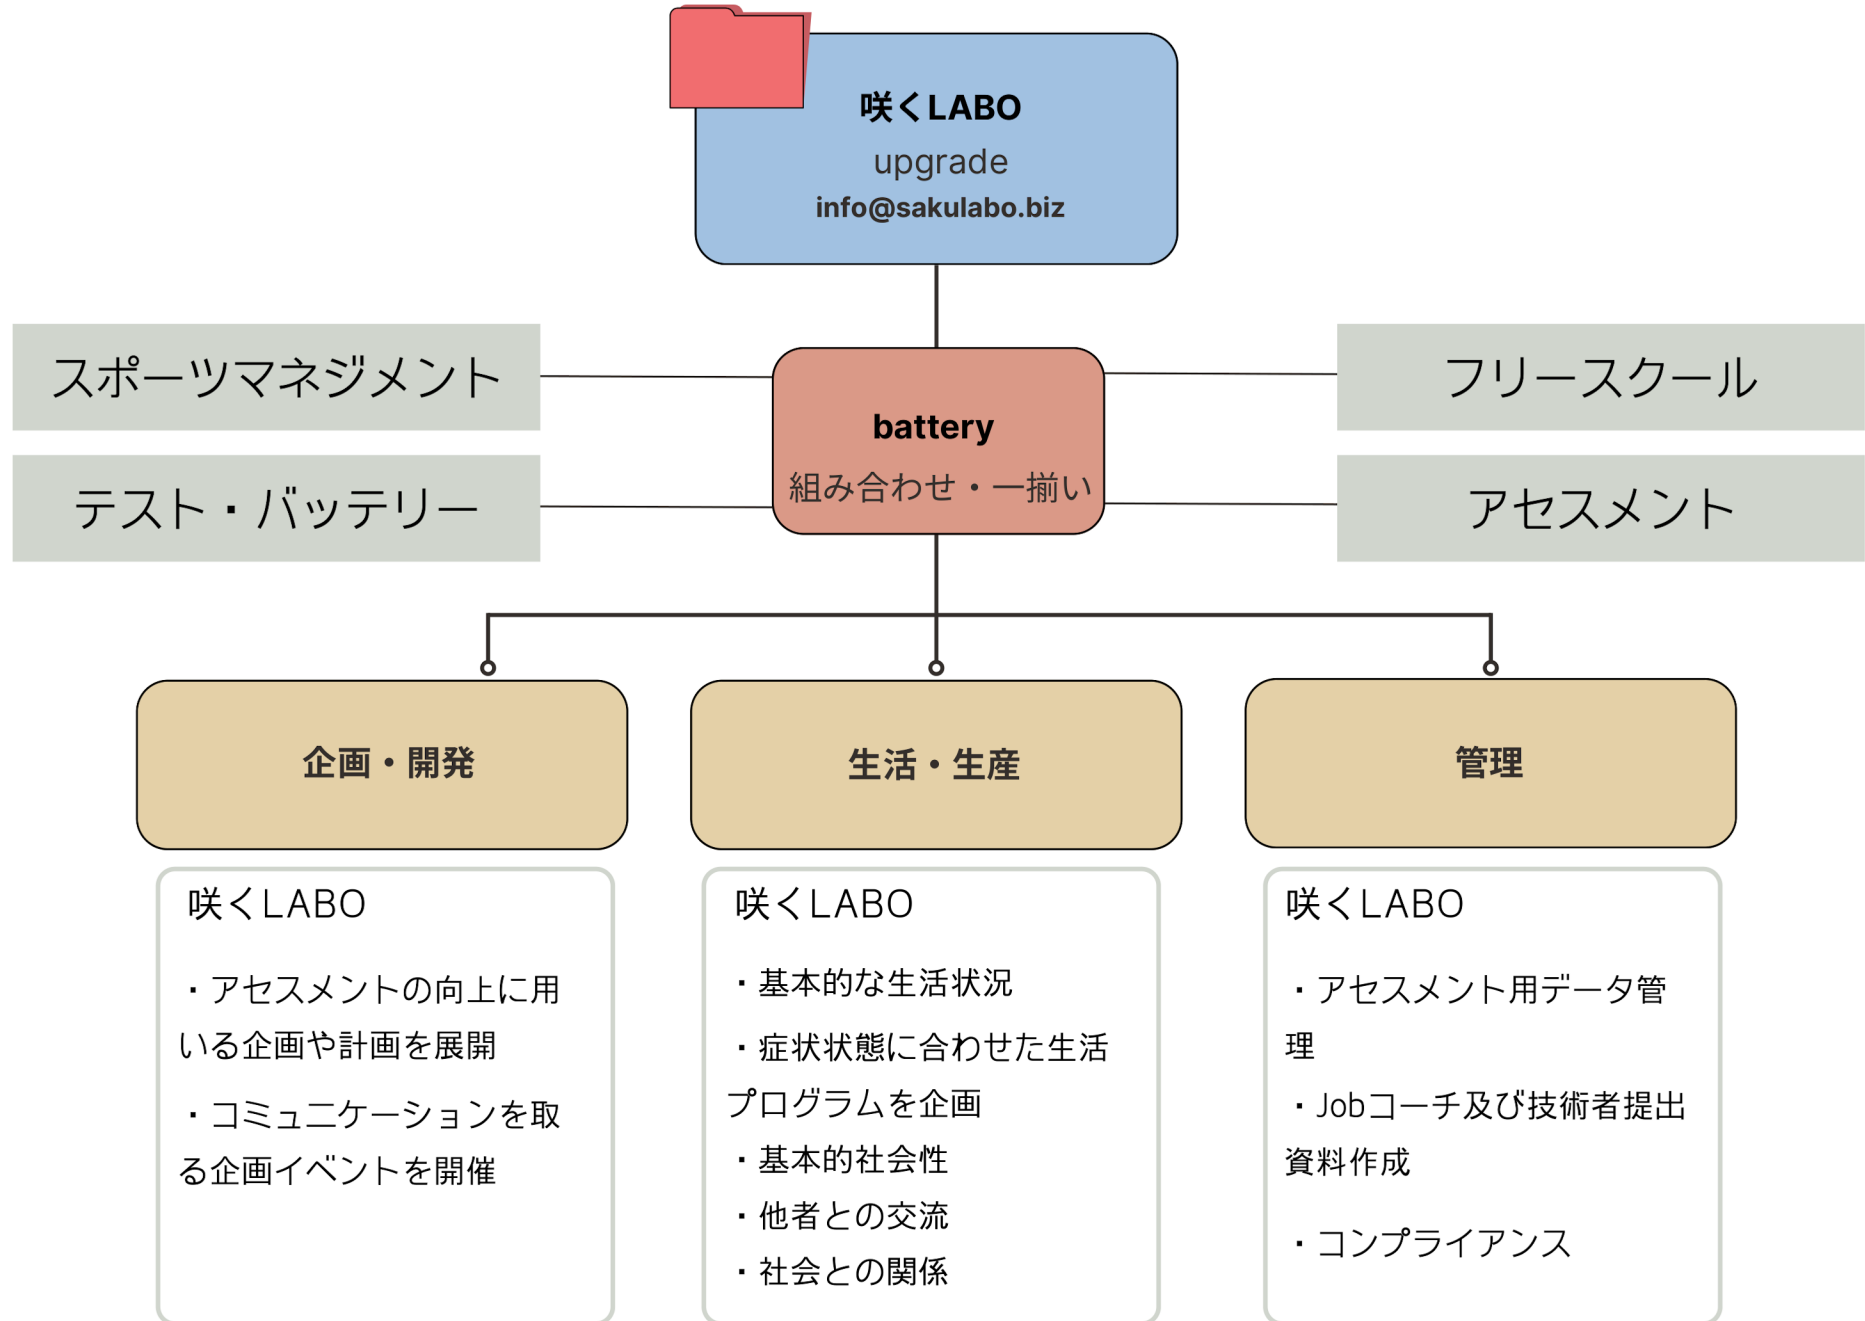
咲くLABO
upgrade
info@sakulabo.biz

スポーツマネジメント

テスト・バッテリー

battery
組み合わせ・一揃い

フリースクール

アセスメント

企画・開発

生活・生産

管理

咲くLABO

・アセスメントの向上に用いる企画や計画を展開

・コミュニケーションを取る企画イベントを開催

咲くLABO

・基本的な生活状況

・症状状態に合わせた生活プログラムを企画

・基本的社会性

・他者との交流

・社会との関係

咲くLABO

・アセスメント用データ管理

・Jobコーチ及び技術者提出資料作成

・コンプライアンス